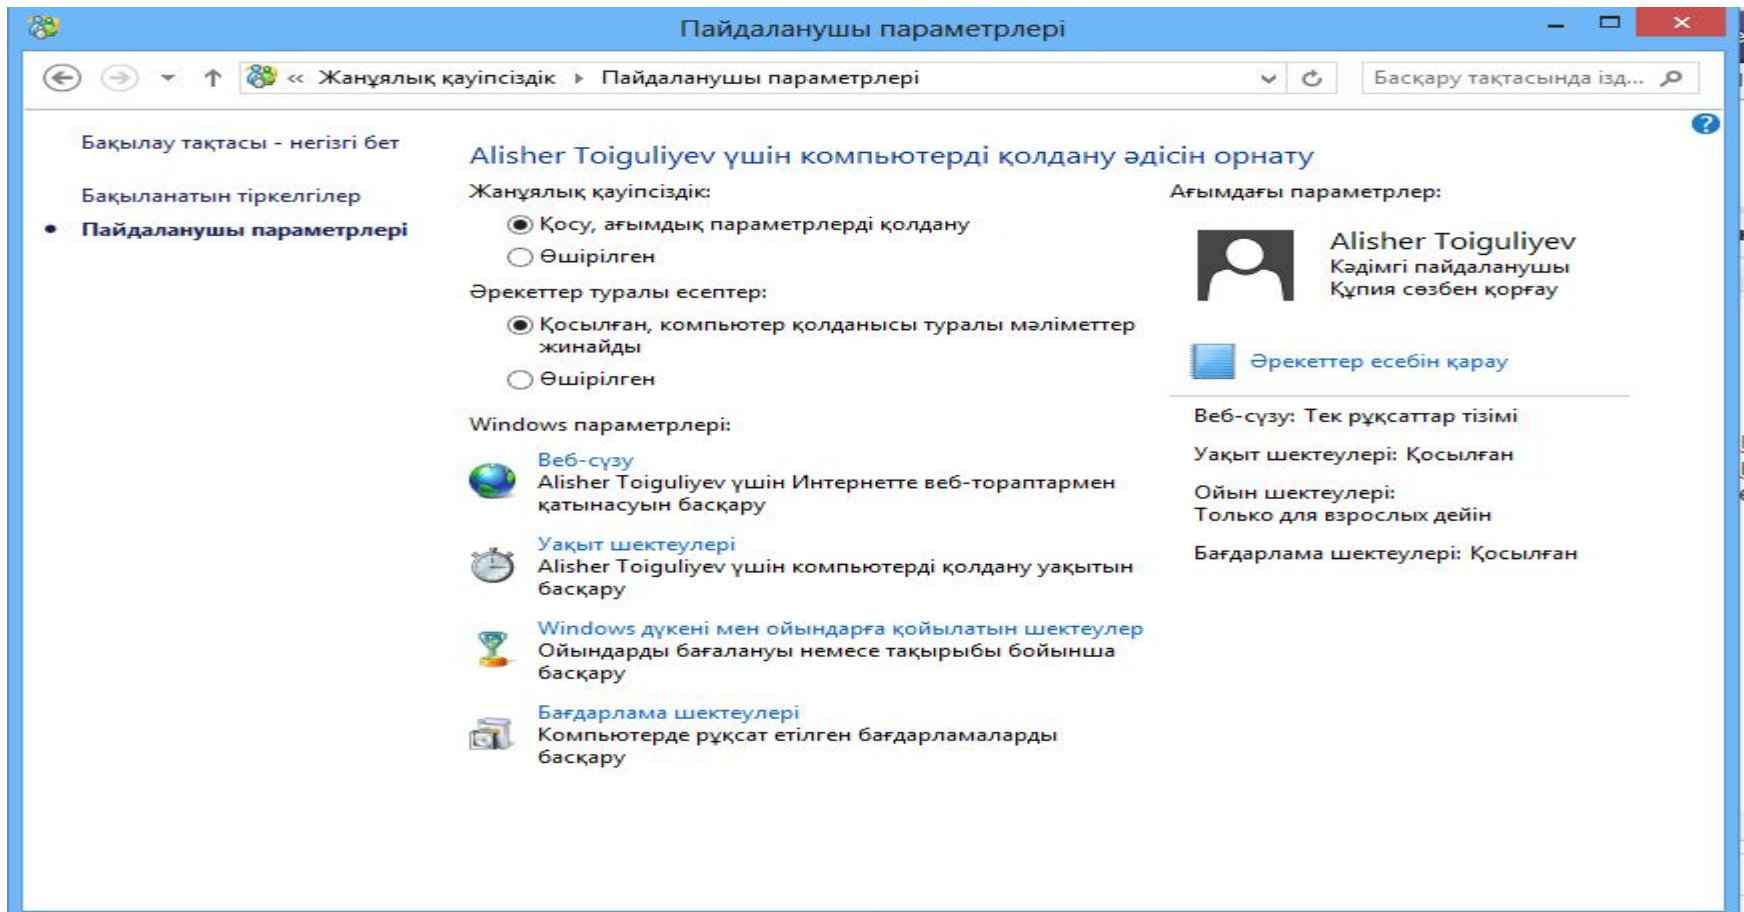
Пайдаланушы параметрлері

« Жанұялық қауіпсіздік ▸ Пайдаланушы параметрлері

Басқару тақтасында ізд...

Бақылау тақтасы - негізгі бет

Бақыланатын тіркелгілер

• Пайдаланушы параметрлері

Alisher Toiguliyev үшін компьютерді қолдану әдісін орнату

Жанұялық қауіпсіздік:

Қосу, ағымдық параметрлерді қолдану

Өшірілген

Әрекеттер туралы есептер:

Қосылған, компьютер қолданысы туралы мәліметтер жинайды

Өшірілген

Windows параметрлері:

Веб-сүзу
Alisher Toiguliyev үшін Интернетте веб-торaптармен қатынасуын басқару

Уақыт шектеулері
Alisher Toiguliyev үшін компьютерді қолдану уақытын басқару

Windows дүкені мен ойындарға қойылатын шектеулер
Ойындарды бағалануы немесе тақырыбы бойынша басқару

Бағдарлама шектеулері
Компьютерде рұқсат етілген бағдарламаларды басқару

Ағымдағы параметрлер:

Alisher Toiguliyev
Кәдімгі пайдаланушы
Құпия сөзбен қорғау

Әрекеттер есебін қарау

Веб-сүзу: Тек рұқсаттар тізімі

Уақыт шектеулері: Қосылған

Ойын шектеулері:
Только для взрослых дейін

Бағдарлама шектеулері: Қосылған